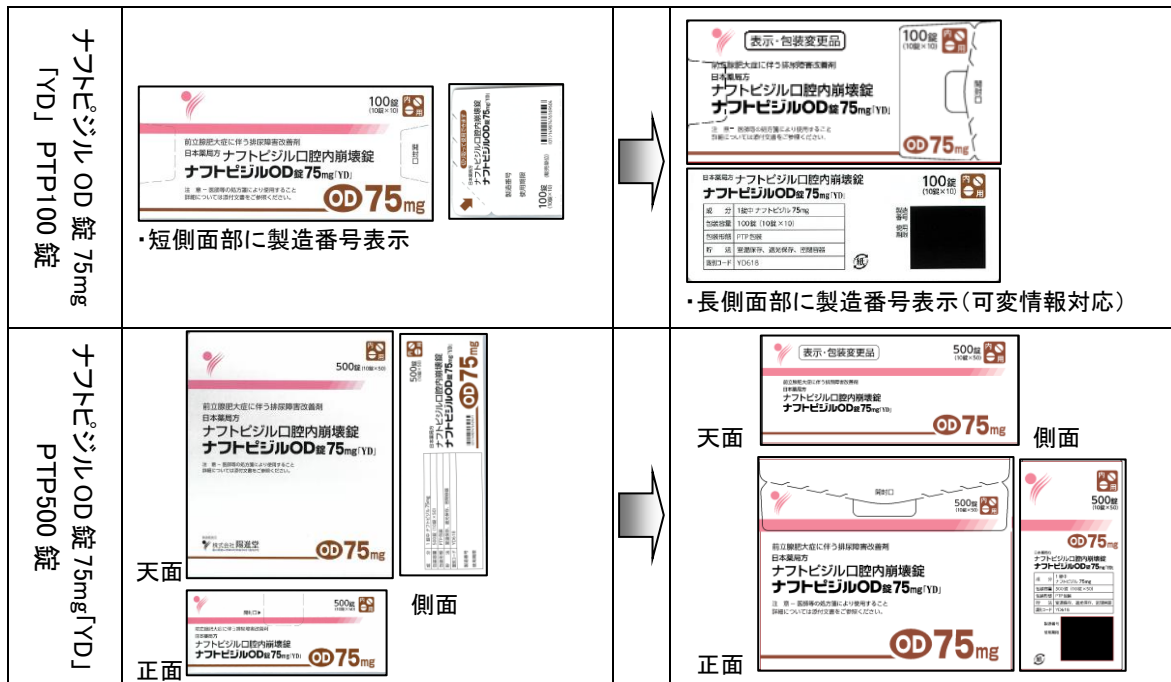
ナフトピジルOD錠75mg「YD」PTP100錠

100錠 (10錠×10)
前立腺肥大症に伴う排尿障害改善剤
日本薬局方 ナフトピジル口腔内崩壊錠
ナフトピジルOD錠75mg「YD」
注意—医師等の処方箋により使用すること
詳細については添付文書をご参照ください。
OD 75mg
開封口

・短側面部に製造番号表示

表示・包装変更品
100錠 (10錠×10)
前立腺肥大症に伴う排尿障害改善剤
日本薬局方
ナフトピジル口腔内崩壊錠
ナフトピジルOD錠75mg「YD」
注意—医師等の処方箋により使用すること
詳細については添付文書をご参照ください。
OD 75mg
開封口

日本薬局方 ナフトピジル口腔内崩壊錠
ナフトピジルOD錠75mg「YD」
100錠 (10錠×10)

| 組成 | 1錠中 ナフトピジル 75mg |
|---|---|
| 包装容量 | 100錠 (10錠×10) |
| 包装形態 | PTP包装 |
| 貯法 | 室温保存、遮光保存、気密容器 |
| 識別コード | YD618 |

製造番号
使用期限

・長側面部に製造番号表示(可変情報対応)

ナフトピジルOD錠75mg「YD」PTP500錠

500錠 (10錠×50)
前立腺肥大症に伴う排尿障害改善剤
日本薬局方
ナフトピジル口腔内崩壊錠
ナフトピジルOD錠75mg「YD」
注意—医師等の処方箋により使用すること
詳細については添付文書をご参照ください。
株式会社 陽進堂
OD 75mg
天面

500錠
ナフトピジルOD錠75mg「YD」
OD 75mg
側面

500錠
前立腺肥大症に伴う排尿障害改善剤
日本薬局方
ナフトピジル口腔内崩壊錠
ナフトピジルOD錠75mg「YD」
OD 75mg
正面

表示・包装変更品
500錠 (10錠×50)
前立腺肥大症に伴う排尿障害改善剤
日本薬局方
ナフトピジル口腔内崩壊錠
ナフトピジルOD錠75mg「YD」
OD 75mg
天面
側面

開封口
500錠 (10錠×50)
前立腺肥大症に伴う排尿障害改善剤
日本薬局方
ナフトピジル口腔内崩壊錠
ナフトピジルOD錠75mg「YD」
注意—医師等の処方箋により使用すること
詳細については添付文書をご参照ください。
OD 75mg
正面

500錠 (10錠×50)
OD 75mg
ナフトピジルOD錠75mg「YD」
製造番号
使用期限